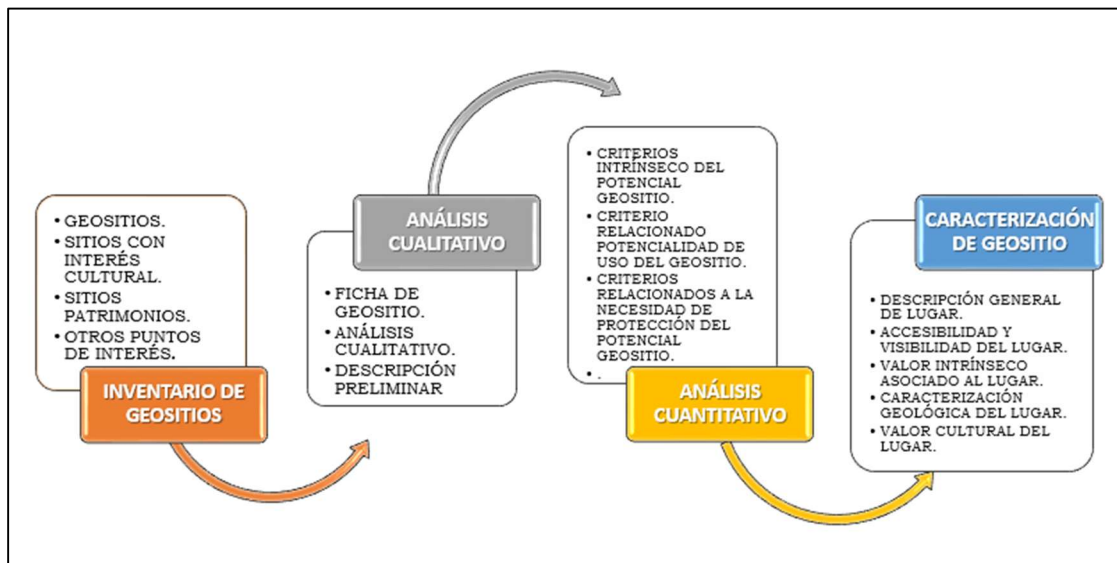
• GEOSITIOS.
• SITIOS CON INTERÉS CULTURAL.
• SITIOS PATRIMONIOS.
• OTROS PUNTOS DE INTERÉS.

INVENTARIO DE GEOSITIOS

ANÁLISIS CUALITATIVO

• FICHA DE GEOSITIO.
• ANÁLISIS CUALITATIVO.
• DESCRIPCIÓN PRELIMINAR

• CRITERIOS INTRÍNSECO DEL POTENCIAL GEOSITIO.
• CRITERIO RELACIONADO POTENCIALIDAD DE USO DEL GEOSITIO.
• CRITERIOS RELACIONADOS A LA NECESIDAD DE PROTECCIÓN DEL POTENCIAL GEOSITIO.
• .

ANÁLISIS CUANTITATIVO

CARACTERIZACIÓN DE GEOSITIO

• DESCRIPCIÓN GENERAL DE LUGAR.
• ACCESIBILIDAD Y VISIBILIDAD DEL LUGAR.
• VALOR INTRÍNSECO ASOCIADO AL LUGAR.
• CARACTERIZACIÓN GEOLÓGICA DEL LUGAR.
• VALOR CULTURAL DEL LUGAR.